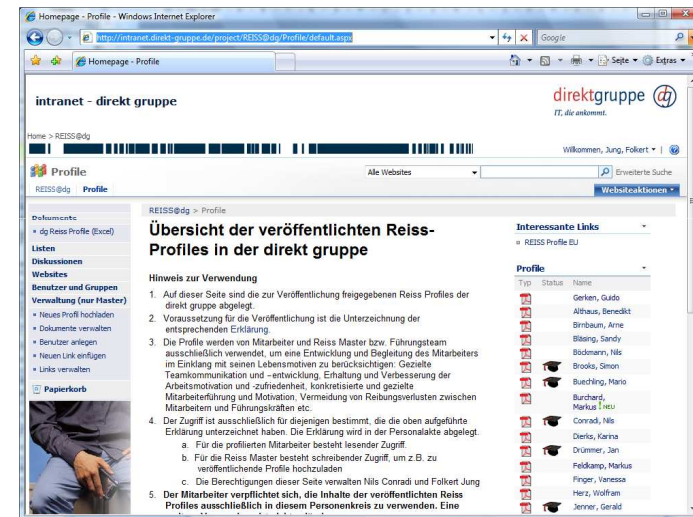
Homepage - Profile - Windows Internet Explorer

http://intranet.direkt-gruppe.de/project/REISS@dg/Profile/default.aspx

Google

Homepage - Profile

Seite ▾ Extras ▾

intranet - direkt gruppe

direktgruppe
IT, die ankommt.

Home > REISS@dg

Willkommen, Jung, Folkert ▾

Profile

REISS@dg Profile

Alle Websites

Erweiterte Suche

Websiteaktionen ▾

Dokumente
▪ dg Reiss Profile (Excel)
Listen
Diskussionen
Websites
Benutzer und Gruppen
Verwaltung (nur Master)
▪ Neues Profil hochladen
▪ Dokumente verwalten
▪ Benutzer anlegen
▪ Neuen Link einfügen
▪ Links verwalten
Papierkorb

REISS@dg > Profile

Übersicht der veröffentlichten Reiss-Profiles in der direkt gruppe

Hinweis zur Verwendung

1. Auf dieser Seite sind die zur Veröffentlichung freigegebenen Reiss Profiles der direkt gruppe abgelegt.
2. Voraussetzung für die Veröffentlichung ist die Unterzeichnung der entsprechenden Erklärung.
3. Die Profile werden von Mitarbeiter und Reiss Master bzw. Führungsteam ausschließlich verwendet, um eine Entwicklung und Begleitung des Mitarbeiters im Einklang mit seinen Lebensmotiven zu berücksichtigen: Gezielte Teamkommunikation und –entwicklung, Erhaltung und Verbesserung der Arbeitsmotivation und -zufriedenheit, konkretisierte und gezielte Mitarbeiterführung und Motivation, Vermeidung von Reibungsverlusten zwischen Mitarbeitern und Führungskräften etc.
4. Der Zugriff ist ausschließlich für diejenigen bestimmt, die die oben aufgeführte Erklärung unterzeichnet haben. Die Erklärung wird in der Personalakte abgelegt.
a. Für die profilierten Mitarbeiter besteht lesender Zugriff.
b. Für die Reiss Master besteht schreibender Zugriff, um z.B. zu veröffentlichende Profile hochzuladen
c. Die Berechtigungen dieser Seite verwalten Nils Conradi und Folkert Jung
5. Der Mitarbeiter verpflichtet sich, die Inhalte der veröffentlichten Reiss Profiles ausschließlich in diesem Personenkreis zu verwenden. Eine

Interessante Links
▪ REISS Profile EU

Profile

| Typ | Status | Name |
|---|---|---|
| | | Gerken, Guido |
| | | Althaus, Benedikt |
| | | Birnbaum, Arne |
| | | Bläsing, Sandy |
| | | Böckmann, Nils |
| | | Brooks, Simon |
| | | Buechling, Mario |
| | | Burchard, Markus NEU |
| | | Conradi, Nils |
| | | Dierks, Karina |
| | | Drümmer, Jan |
| | | Feldkamp, Markus |
| | | Finger, Vanessa |
| | | Herz, Wolfram |
| | | Jenner, Gerald |